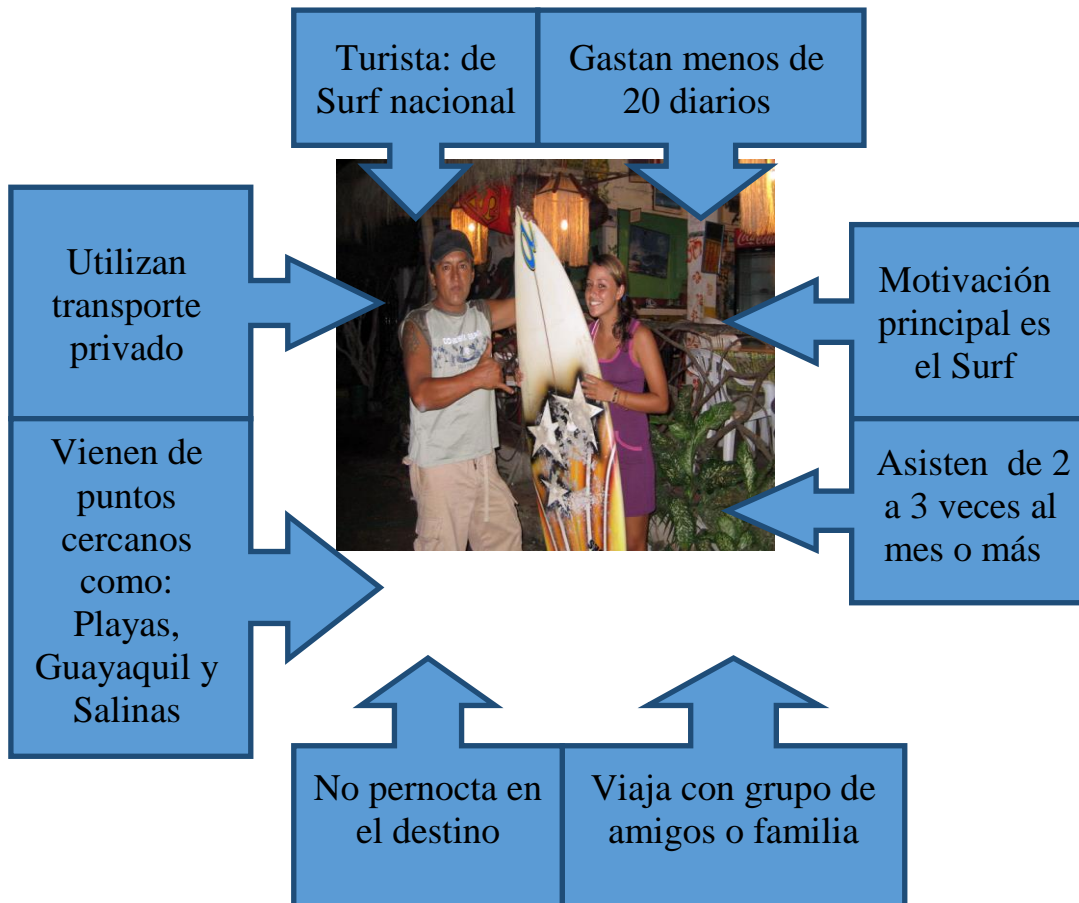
Turista: de Surf nacional

Gastan menos de 20 diarios

Utilizan transporte privado

Motivación principal es el Surf

Vienen de puntos cercanos como: Playas, Guayaquil y Salinas

Asisten de 2 a 3 veces al mes o más

No pernocta en el destino

Viaja con grupo de amigos o familia